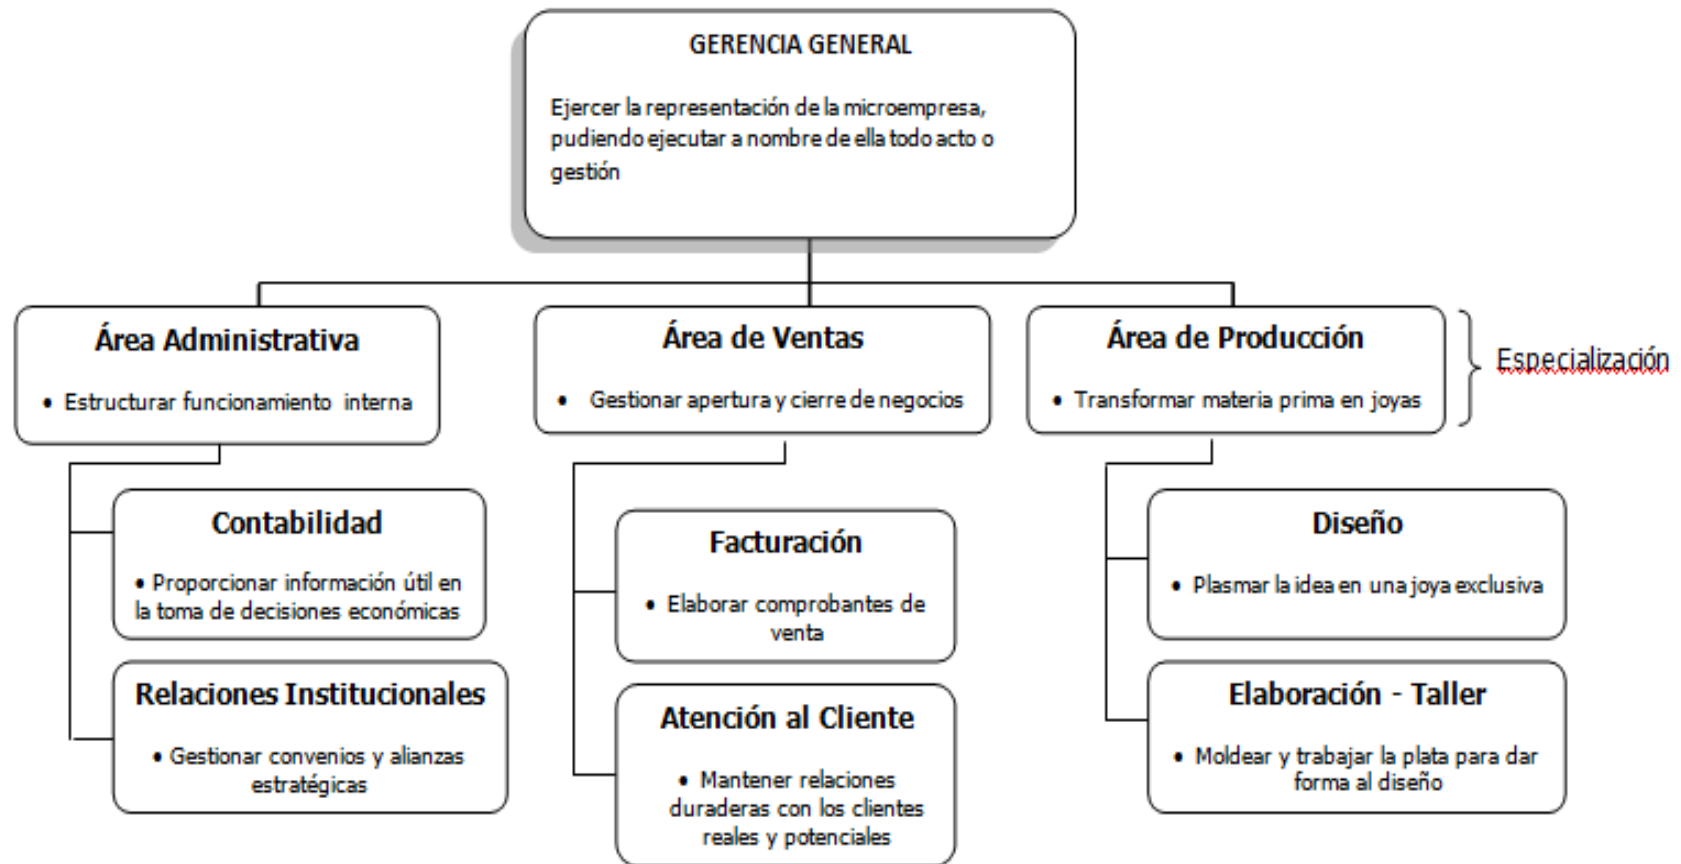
GERENCIA GENERAL

Ejercer la representación de la microempresa, pudiendo ejecutar a nombre de ella todo acto o gestión

Área Administrativa

• Estructurar funcionamiento interna

Contabilidad

• Proporcionar información útil en la toma de decisiones económicas

Relaciones Institucionales

• Gestionar convenios y alianzas estratégicas

Área de Ventas

• Gestionar apertura y cierre de negocios

Facturación

• Elaborar comprobantes de venta

Atención al Cliente

• Mantener relaciones duraderas con los clientes reales y potenciales

Área de Producción

• Transformar materia prima en joyas

Especialización

Diseño

• Plasmar la idea en una joya exclusiva

Elaboración - Taller

• Moldear y trabajar la plata para dar forma al diseño